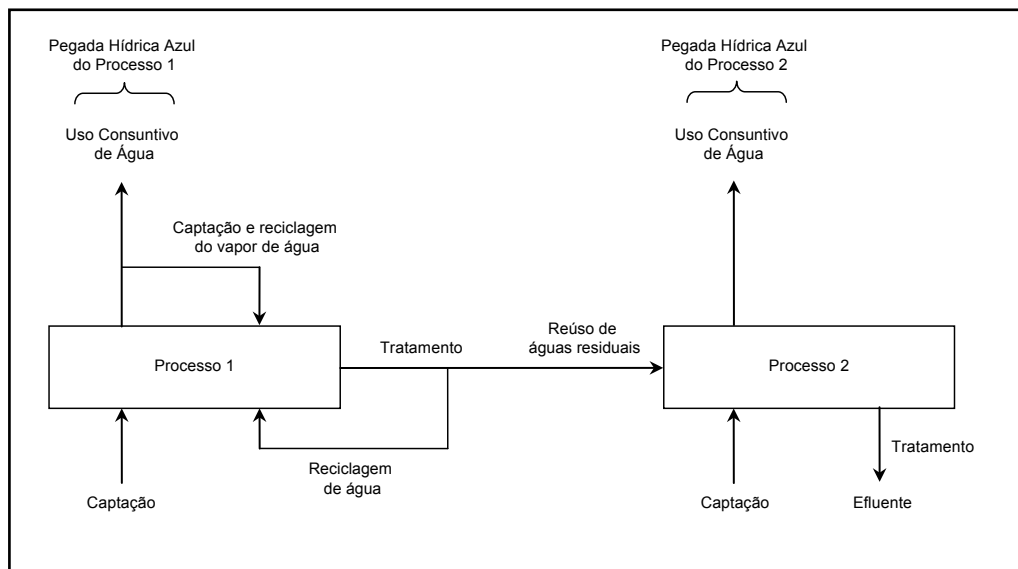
Pegada Hídrica Azul do Processo 1

Uso Consuntivo de Água

Captação e reciclagem do vapor de água

Processo 1

Tratamento

Reciclagem de água

Captação

Pegada Hídrica Azul do Processo 2

Uso Consuntivo de Água

Reúso de águas residuais

Processo 2

Tratamento

Captação

Efluente